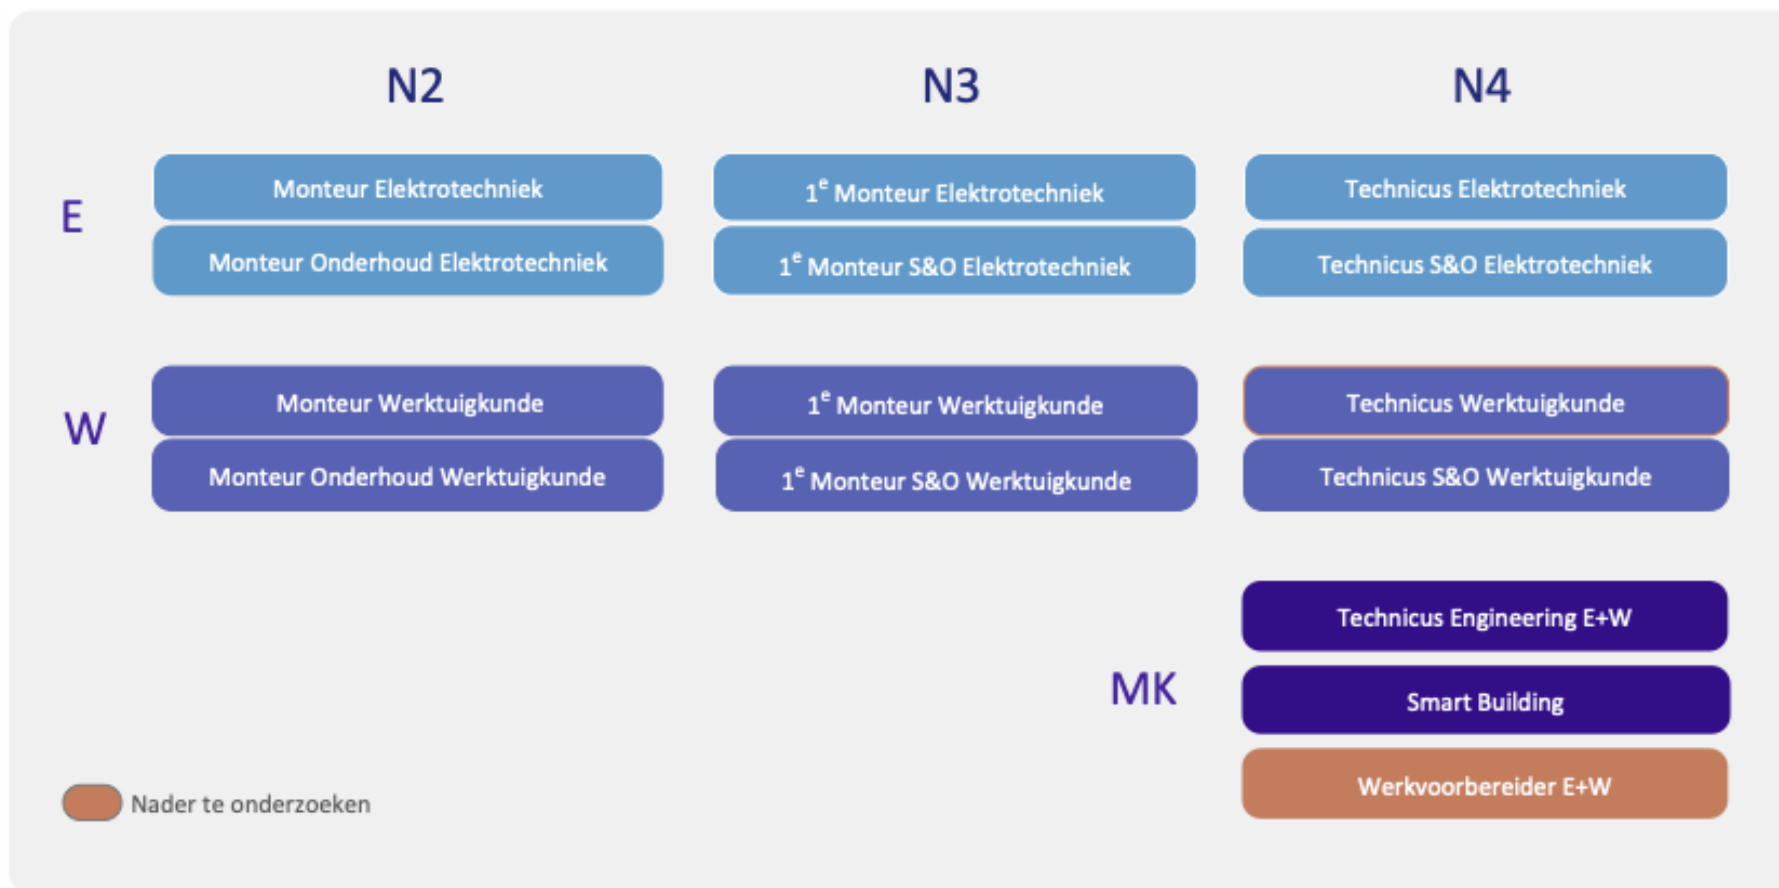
N2

N3

N4

E

Monteur Elektrotechniek

Monteur Onderhoud Elektrotechniek

1$^e$ Monteur Elektrotechniek

1$^e$ Monteur S&O Elektrotechniek

Technicus Elektrotechniek

Technicus S&O Elektrotechniek

W

Monteur Werktuigkunde

Monteur Onderhoud Werktuigkunde

1$^e$ Monteur Werktuigkunde

1$^e$ Monteur S&O Werktuigkunde

Technicus Werktuigkunde

Technicus S&O Werktuigkunde

MK

Technicus Engineering E+W

Smart Building

Werkvoorbereider E+W

Nader te onderzoeken